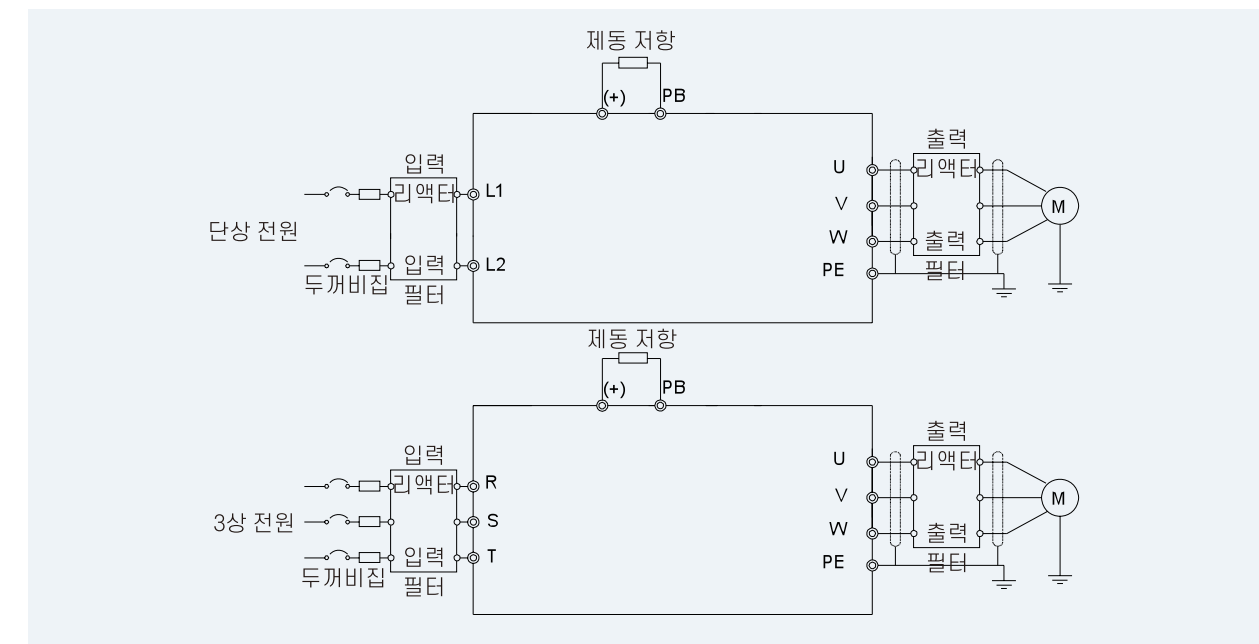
제동 저항

(+) PB

입력 리액터

L1

단상 전원

입력 필터

L2

두꺼비집

U

V

W

PE

출력 리액터

출력 필터

M

제동 저항

(+) PB

입력 리액터

R

3상 전원

S

입력 필터

T

두꺼비집

U

V

W

PE

출력 리액터

출력 필터

M